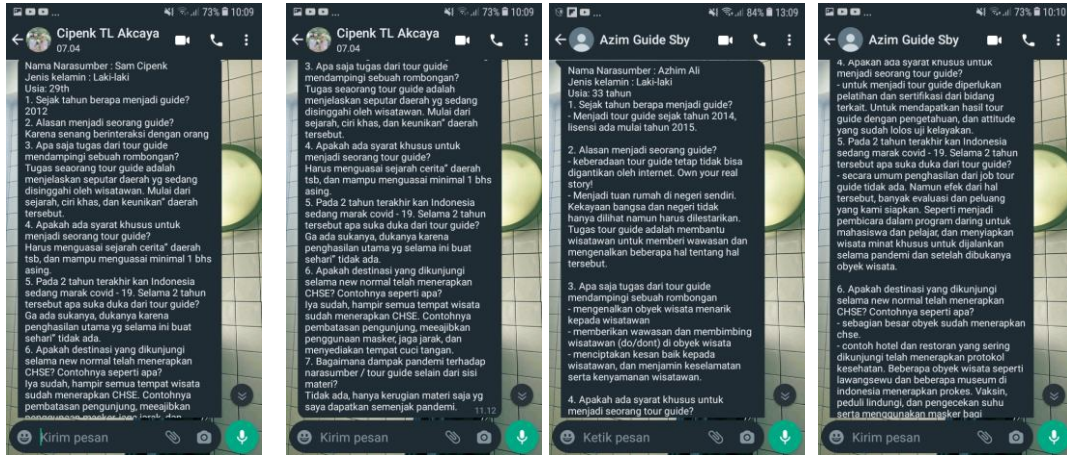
73% 10:09
Cipenk TL Akcaya
07.04

Nama Narasumber : Sam Cipenk
Jenis kelamin : Laki-laki
Usia: 29th
1. Sejak tahun berapa menjadi guide?
2012
2. Alasan menjadi seorang guide?
Karena senang berinteraksi dengan orang
3. Apa saja tugas dari tour guide mendampingi sebuah rombongan?
Tugas seaorang tour guide adalah menjelaskan seputar daerah yg sedang disinggahi oleh wisatawan. Mulai dari sejarah, ciri khas, dan keunikan" daerah tersebut.
4. Apakah ada syarat khusus untuk menjadi seorang tour guide?
Harus menguasai sejarah cerita" daerah tsb, dan mampu menguasai minimal 1 bhs asing.
5. Pada 2 tahun terakhir kan Indonesia sedang marak covid - 19. Selama 2 tahun tersebut apa suka duka dari tour guide?
Ga ada sukanya, dukanya karena penghasilan utama yg selama ini buat sehari" tidak ada.
6. Apakah destinasi yang dikunjungi selama new normal telah menerapkan CHSE? Contohnya seperti apa?
Iya sudah, hampir semua tempat wisata sudah menerapkan CHSE. Contohnya pembatasan pengunjung, meeajibkan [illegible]

Kirim pesan

73% 10:09
Cipenk TL Akcaya
07.04

3. Apa saja tugas dari tour guide mendampingi sebuah rombongan?
Tugas seaorang tour guide adalah menjelaskan seputar daerah yg sedang disinggahi oleh wisatawan. Mulai dari sejarah, ciri khas, dan keunikan" daerah tersebut.
4. Apakah ada syarat khusus untuk menjadi seorang tour guide?
Harus menguasai sejarah cerita" daerah tsb, dan mampu menguasai minimal 1 bhs asing.
5. Pada 2 tahun terakhir kan Indonesia sedang marak covid - 19. Selama 2 tahun tersebut apa suka duka dari tour guide?
Ga ada sukanya, dukanya karena penghasilan utama yg selama ini buat sehari" tidak ada.
6. Apakah destinasi yang dikunjungi selama new normal telah menerapkan CHSE? Contohnya seperti apa?
Iya sudah, hampir semua tempat wisata sudah menerapkan CHSE. Contohnya pembatasan pengunjung, meeajibkan penggunaan masker, jaga jarak, dan menyediakan tempat cuci tangan.
7. Bagaimana dampak pandemi terhadap narasumber / tour guide selain dari sisi materi?
Tidak ada, hanya kerugian materi saja yg saya dapatkan semenjak pandemi. 11.12

Kirim pesan

84% 13:09
Azim Guide Sby

Nama Narasumber : Azhim Ali
Jenis kelamin : Laki-laki
Usia: 33 tahun
1. Sejak tahun berapa menjadi guide?
- Menjadi tour guide sejak tahun 2014, lisensi ada mulai tahun 2015.

2. Alasan menjadi seorang guide?
- keberadaan tour guide tetap tidak bisa digantikan oleh internet. Own your real story!
- Menjadi tuan rumah di negeri sendiri. Kekayaan bangsa dan negeri tidak hanya dilihat namun harus dilestarikan. Tugas tour guide adalah membantu wisatawan untuk memberi wawasan dan mengenalkan beberapa hal tentang hal tersebut.

3. Apa saja tugas dari tour guide mendampingi sebuah rombongan
- mengenalkan obyek wisata menarik kepada wisatawan
- memberikan wawasan dan membimbing wisatawan (do/dont) di obyek wisata
- menciptakan kesan baik kepada wisatawan, dan menjamin keselamatan serta kenyamanan wisatawan.

4. Apakah ada syarat khusus untuk menjadi seorang tour guide?

Ketik pesan

73% 10:10
Azim Guide Sby

4. Apakah ada syarat khusus untuk menjadi seorang tour guide?
- untuk menjadi tour guide diperlukan pelatihan dan sertifikasi dari bidang terkait. Untuk mendapatkan hasil tour guide dengan pengetahuan, dan attitude yang sudah lolos uji kelayakan.
5. Pada 2 tahun terakhir kan Indonesia sedang marak covid - 19. Selama 2 tahun tersebut apa suka duka dari tour guide?
- secara umum penghasilan dari job tour guide tidak ada. Namun efek dari hal tersebut, banyak evaluasi dan peluang yang kami siapkan. Seperti menjadi pembicara dalam program daring untuk mahasiswa dan pelajar, dan menyiapkan wisata minat khusus untuk dijalankan selama pandemi dan setelah dibukanya obyek wisata.

6. Apakah destinasi yang dikunjungi selama new normal telah menerapkan CHSE? Contohnya seperti apa?
- sebagian besar obyek sudah menerapkan chse.
- contoh hotel dan restoran yang sering dikunjungi telah menerapkan protokol kesehatan. Beberapa obyek wisata seperti lawangsewu dan beberapa museum di indonesia menerapkan prokes. Vaksin, peduli lindungi, dan pengecekan suhu serta menggunakan masker bagi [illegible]

Kirim pesan